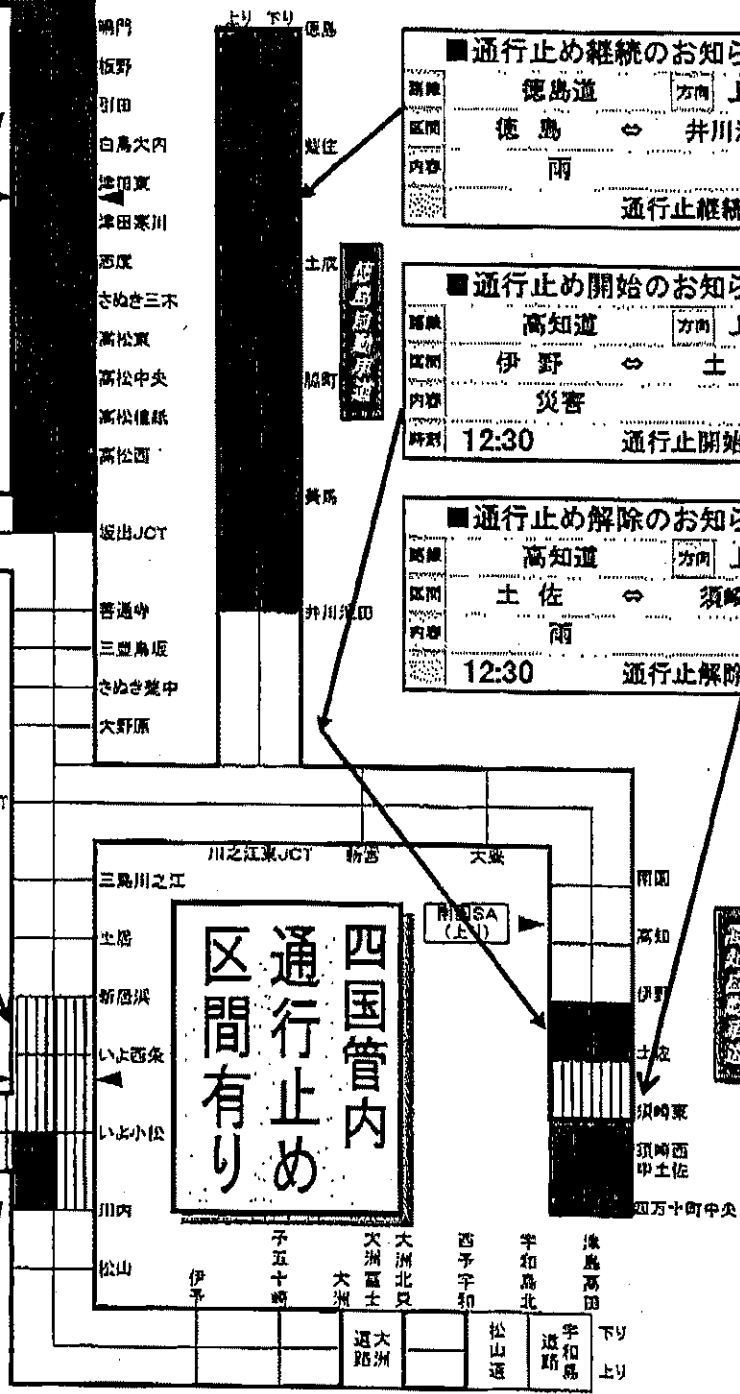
鳴門
板野
引田
白鳥大内
津田東
津田寒川
志度
さぬき三木
高松東
高松中央
高松檀紙
高松西
坂出JCT
善通寺
三豊鳥坂
さぬき豊中
大野原

上り 下り
徳島
脇佐
土成
脇町
美馬
井川池田

徳島自動車道

■通行止め継続のお知ら
路線 徳島道 方向 上
区間 徳 島 ⇔ 井川
内容 雨
通行止継続

■通行止め開始のお知ら
路線 高知道 方向 上
区間 伊 野 ⇔ 土
内容 災害
時刻 12:30 通行止開始

■通行止め解除のお知ら
路線 高知道 方向 上
区間 土 佐 ⇔ 須崎
内容 雨
12:30 通行止解除

川之江東JCT 新宮 大豊
三島川之江
土居
新居浜
いよ西条
いよ小松
川内
松山

南国SA (上り)

四国管内 通行止め 区間有り

南国
高知
伊野
土佐
須崎東
須崎西
中土佐
四万十町中央

伊予
内子五十崎
大洲
大洲富士
大洲北只
西予宇和
宇和島北
津島高田

大洲道路
松山道
宇和島道路
下り
上り